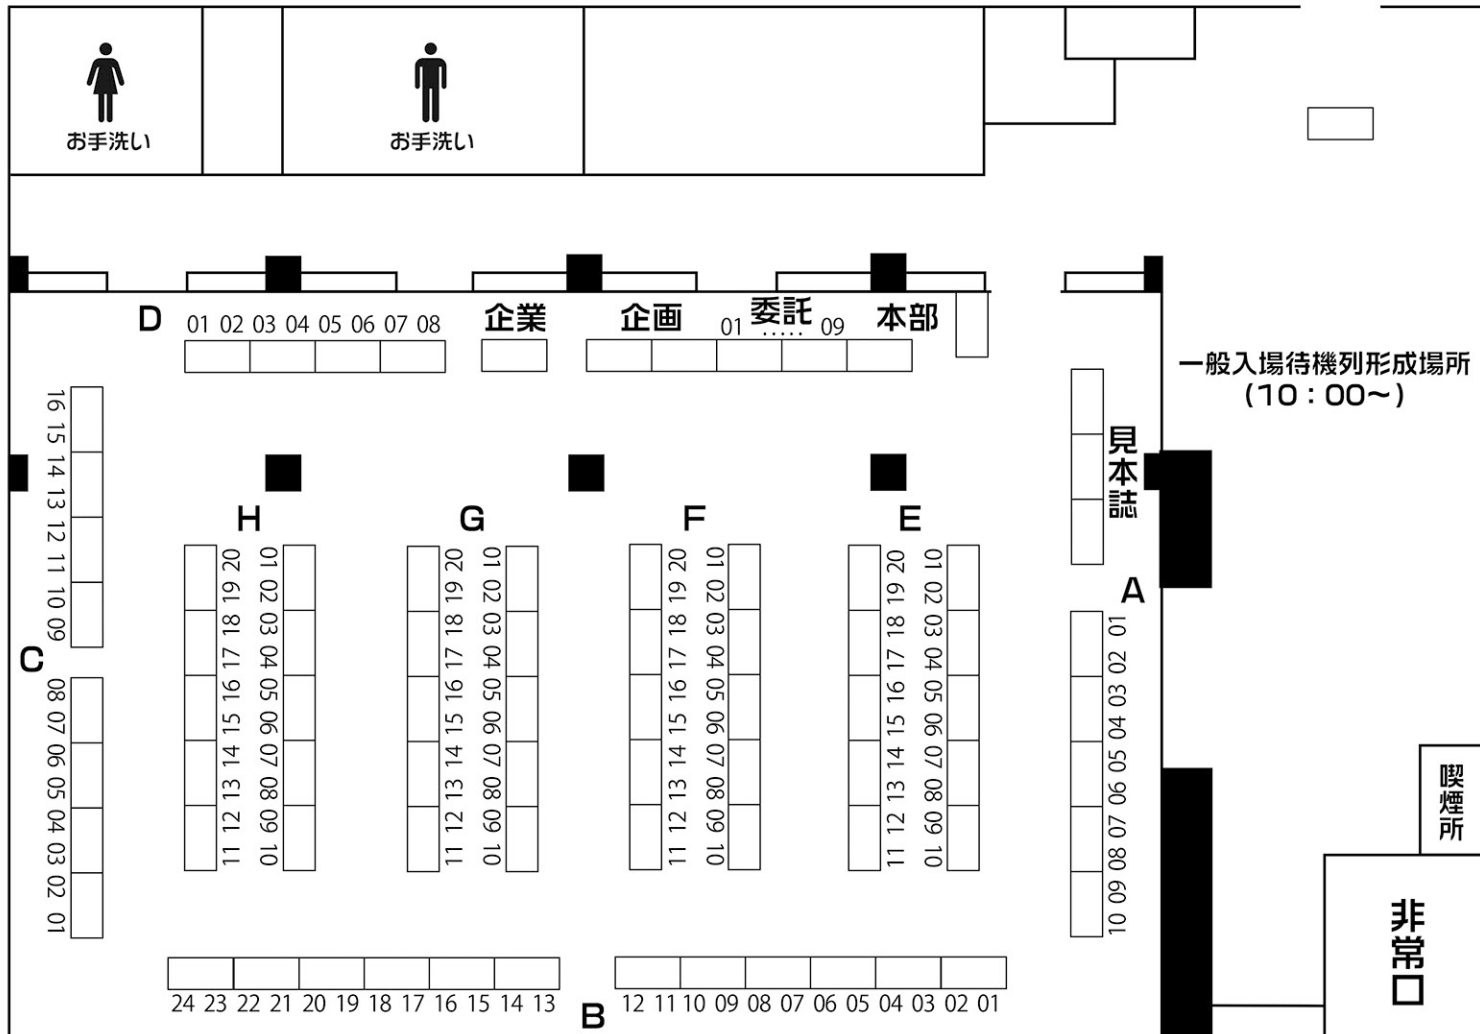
お手洗い

お手洗い

D 01 02 03 04 05 06 07 08

企業

企画

01 委託 09

本部

一般入場待機列形成場所
(10：00～)

見本誌

16 15 14 13 12 11 10 09

C

08 07 06 05 04 03 02 01

H

20 19 18 17 16 15 14 13 12 11

01 02 03 04 05 06 07 08 09 10

G

20 19 18 17 16 15 14 13 12 11

01 02 03 04 05 06 07 08 09 10

F

20 19 18 17 16 15 14 13 12 11

01 02 03 04 05 06 07 08 09 10

E

20 19 18 17 16 15 14 13 12 11

01 02 03 04 05 06 07 08 09 10

A

01 02 03 04 05 06 07 08 09 10

喫煙所

非常口

24 23 22 21 20 19 18 17 16 15 14 13

B

12 11 10 09 08 07 06 05 04 03 02 01